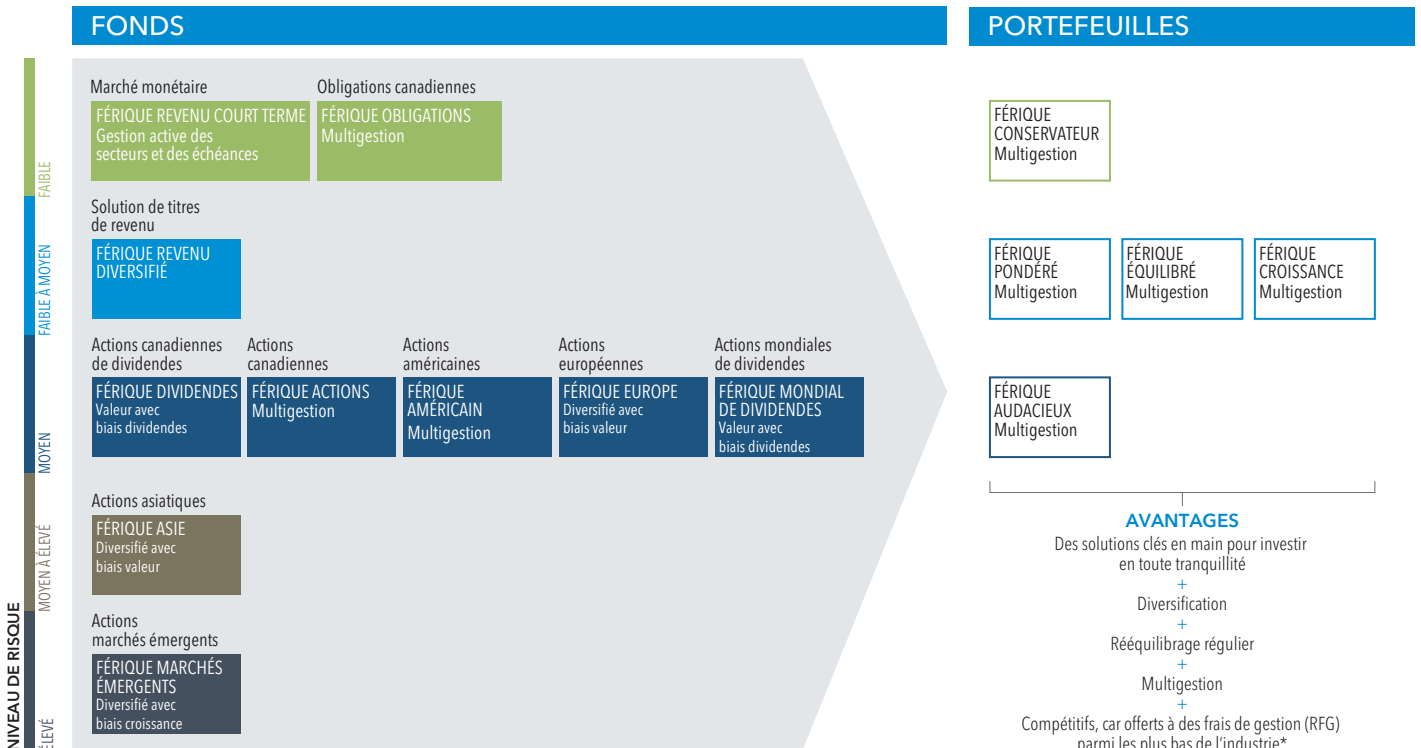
FONDS

PORTEFEUILLES

Marché monétaire
FÉRIQUE REVENU COURT TERME
Gestion active des secteurs et des échéances

Obligations canadiennes
FÉRIQUE OBLIGATIONS
Multigestion

Solution de titres de revenu
FÉRIQUE REVENU DIVERSIFIÉ

Actions canadiennes de dividendes
FÉRIQUE DIVIDENDES
Valeur avec biais dividendes

Actions canadiennes
FÉRIQUE ACTIONS
Multigestion

Actions américaines
FÉRIQUE AMÉRICAIN
Multigestion

Actions européennes
FÉRIQUE EUROPE
Diversifié avec biais valeur

Actions mondiales de dividendes
FÉRIQUE MONDIAL DE DIVIDENDES
Valeur avec biais dividendes

Actions asiatiques
FÉRIQUE ASIE
Diversifié avec biais valeur

Actions marchés émergents
FÉRIQUE MARCHÉS ÉMERGENTS
Diversifié avec biais croissance

NIVEAU DE RISQUE
FAIBLE
FAIBLE À MOYEN
MOYEN
MOYEN À ÉLEVÉ
ÉLEVÉ

FÉRIQUE CONSERVATEUR
Multigestion

FÉRIQUE PONDÉRÉ
Multigestion

FÉRIQUE ÉQUILIBRÉ
Multigestion

FÉRIQUE CROISSANCE
Multigestion

FÉRIQUE AUDACIEUX
Multigestion

AVANTAGES
Des solutions clés en main pour investir en toute tranquillité
+
Diversification
+
Rééquilibrage régulier
+
Multigestion
+
Compétitifs, car offerts à des frais de gestion (RFG) parmi les plus bas de l'industrie*